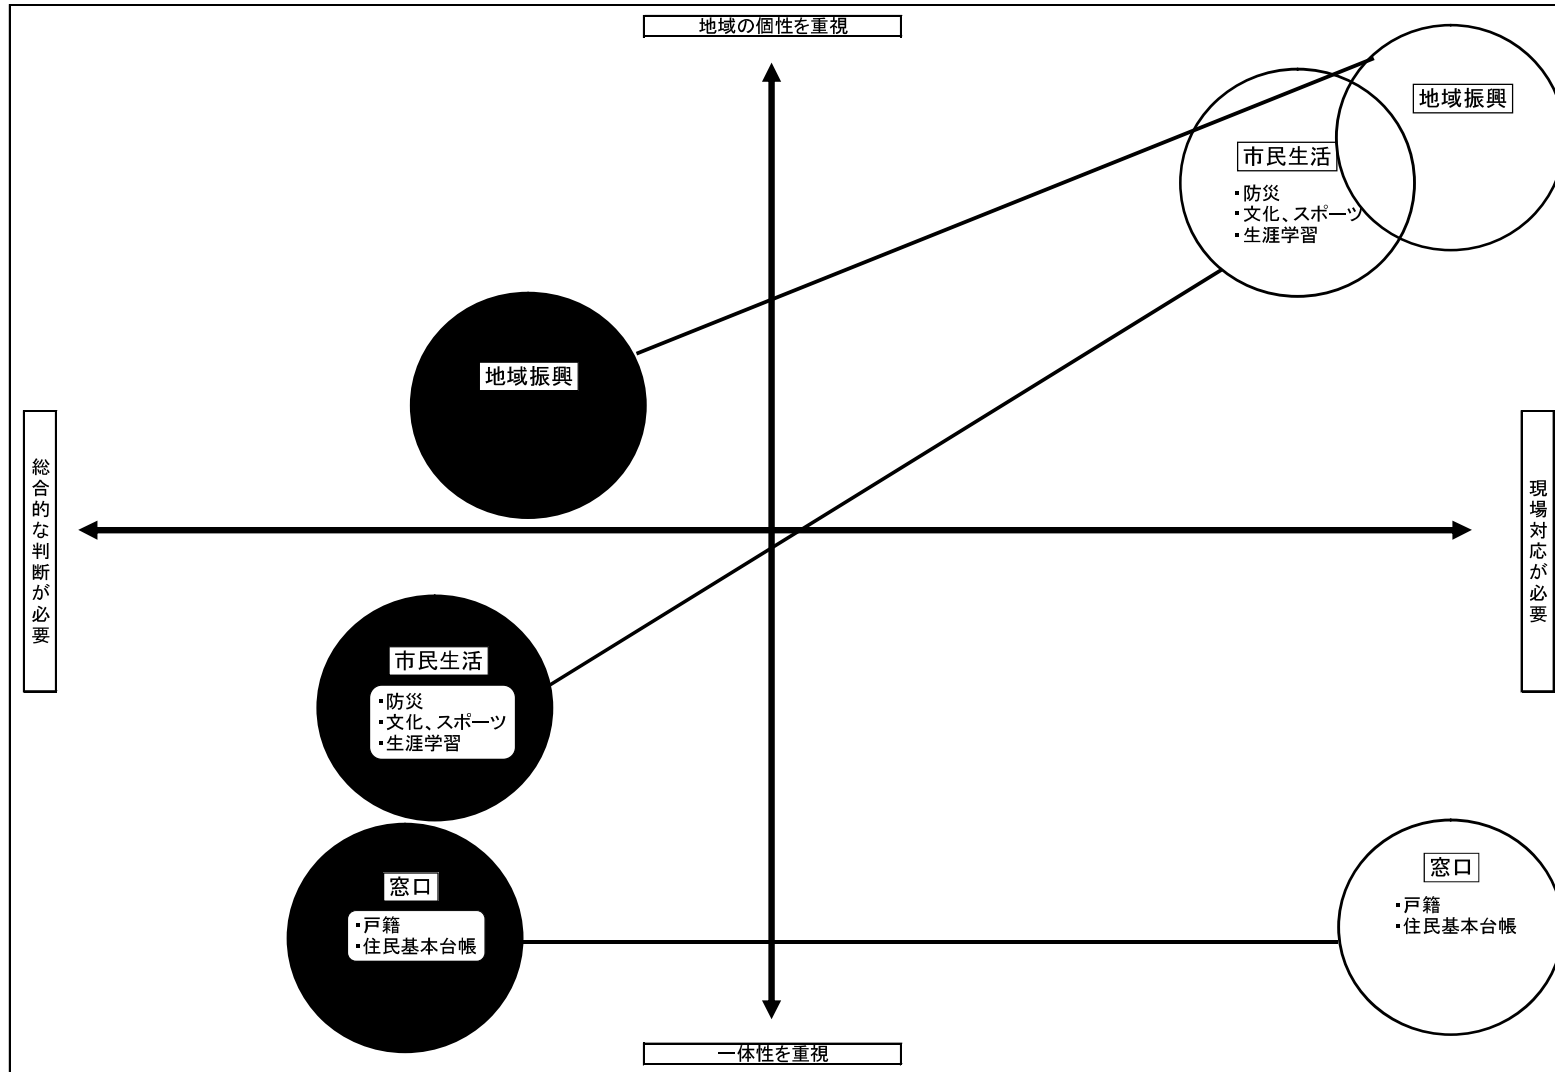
地域の個性を重視

市民生活
・防災
・文化、スポーツ
・生涯学習

地域振興

地域振興

総合的な判断が必要

現場対応が必要

市民生活
・防災
・文化、スポーツ
・生涯学習

窓口
・戸籍
・住民基本台帳

窓口
・戸籍
・住民基本台帳

一体性を重視